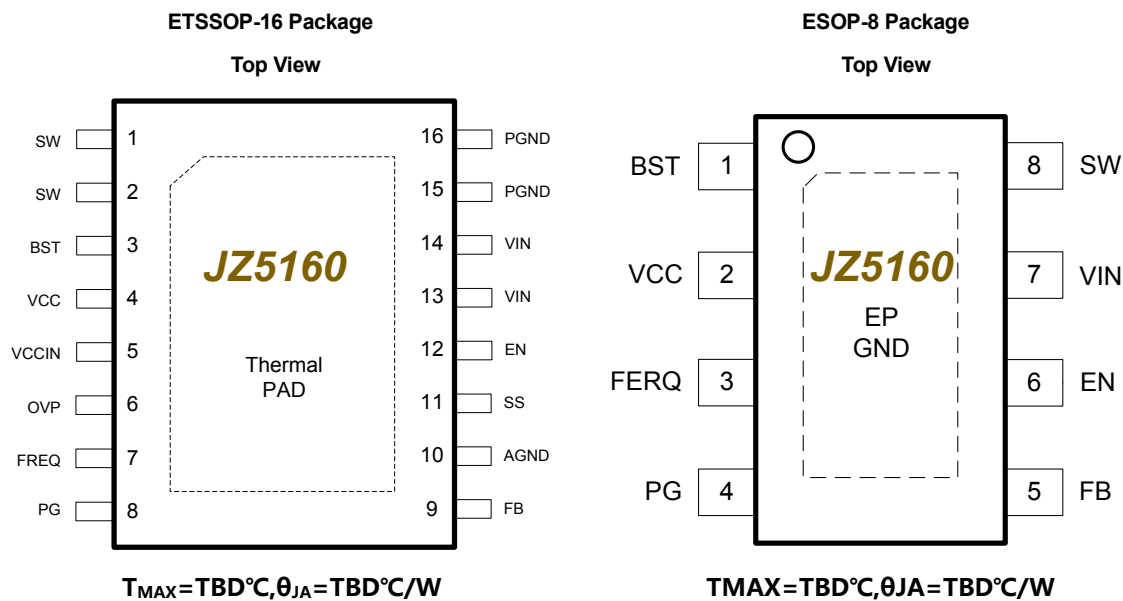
ETSSOP-16 Package

Top View

SW 1
SW 2
BST 3
VCC 4
VCCIN 5
OVP 6
FREQ 7
PG 8

16 PGND
15 PGND
14 VIN
13 VIN
12 EN
11 SS
10 AGND
9 FB

JZ5160

Thermal PAD

$T_{MAX}$=TBD℃,$\theta_{JA}$=TBD℃/W

ESOP-8 Package

Top View

BST 1
VCC 2
FERQ 3
PG 4

8 SW
7 VIN
6 EN
5 FB

JZ5160

EP GND

TMAX=TBD℃,θJA=TBD℃/W